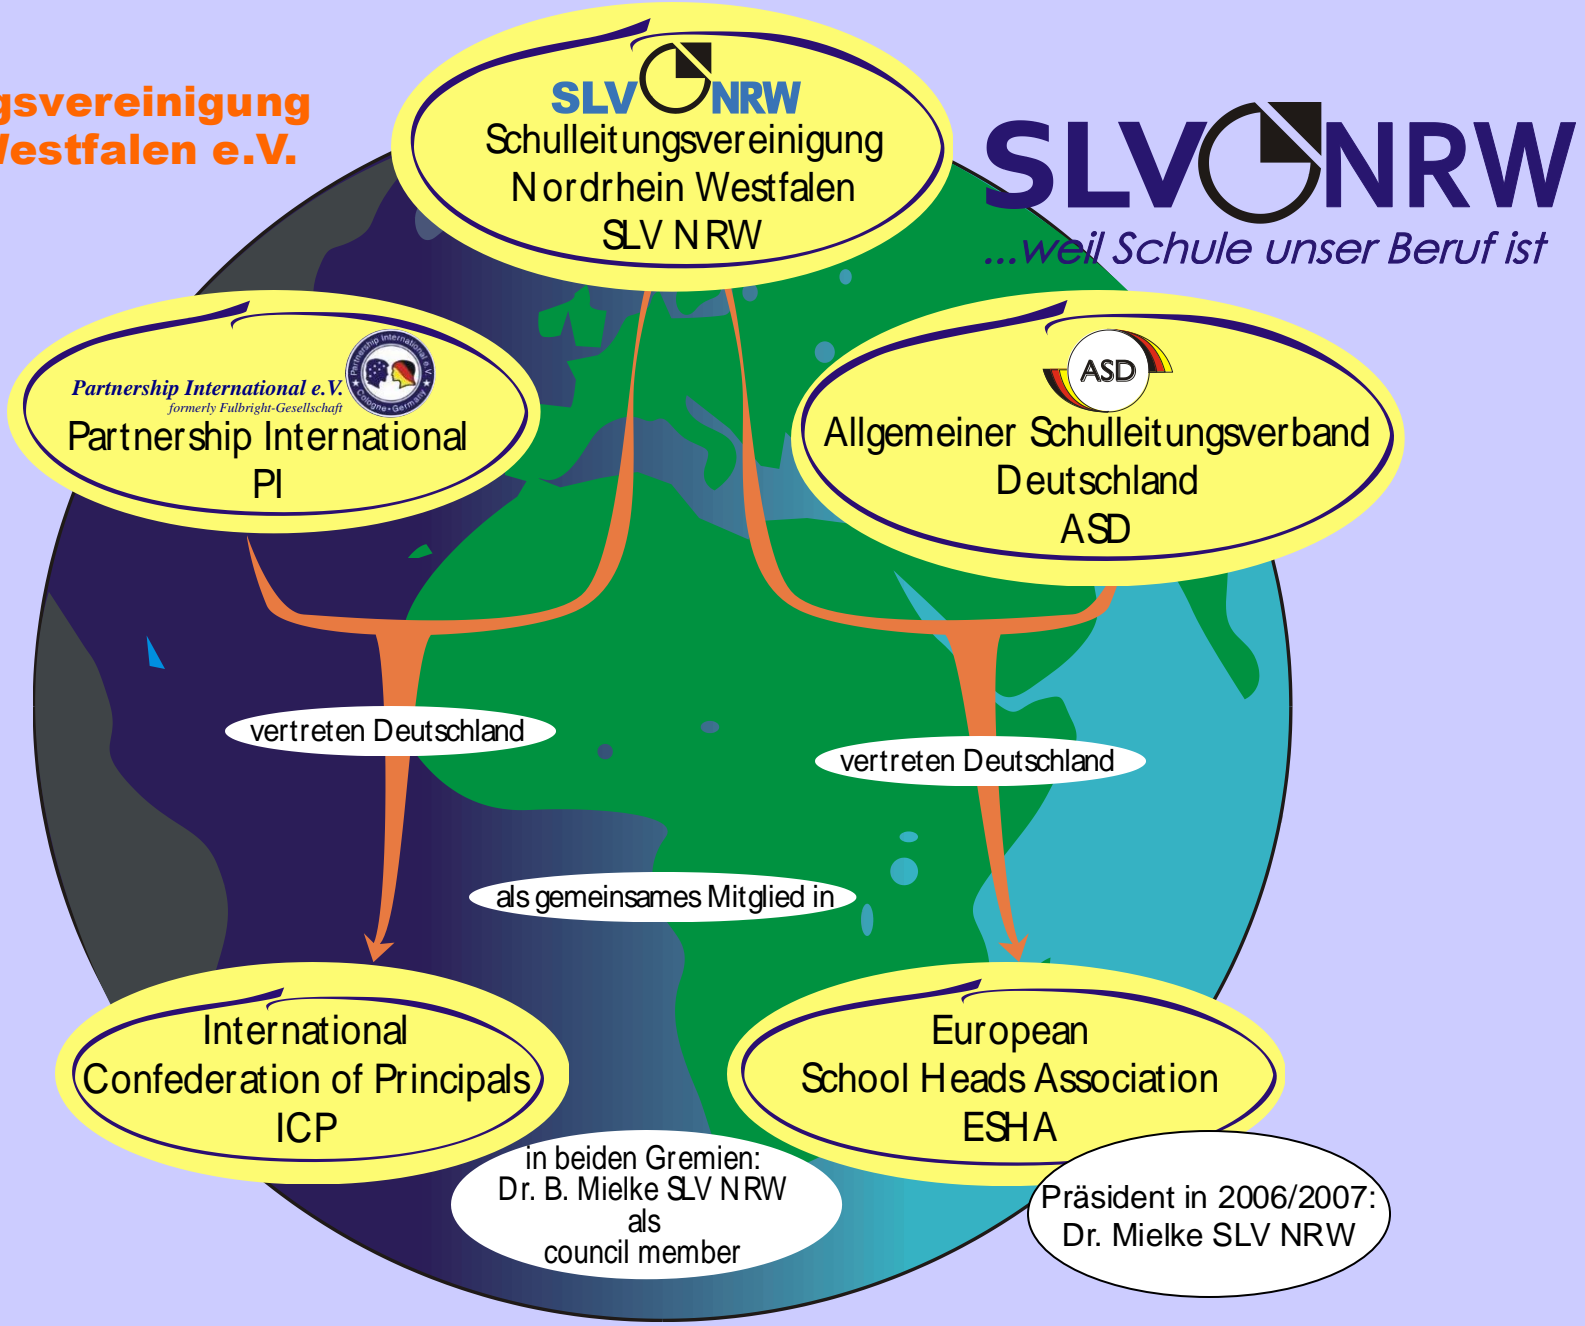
gsvereinigung
Westfalen e.V.

SLV NRW
Schulleitungsvereinigung
Nordrhein Westfalen
SLV NRW

SLV NRW
...weil Schule unser Beruf ist

Partnership International e.V.
formerly Fulbright-Gesellschaft
Partnership International e.V. Cologne • Germany
Partnership International
PI

ASD
Allgemeiner Schulleitungsverband
Deutschland
ASD

vertreten Deutschland

vertreten Deutschland

als gemeinsames Mitglied in

International
Confederation of Principals
ICP

European
School Heads Association
ESHA

in beiden Gremien:
Dr. B. Mielke SLV NRW
als
council member

Präsident in 2006/2007:
Dr. Mielke SLV NRW